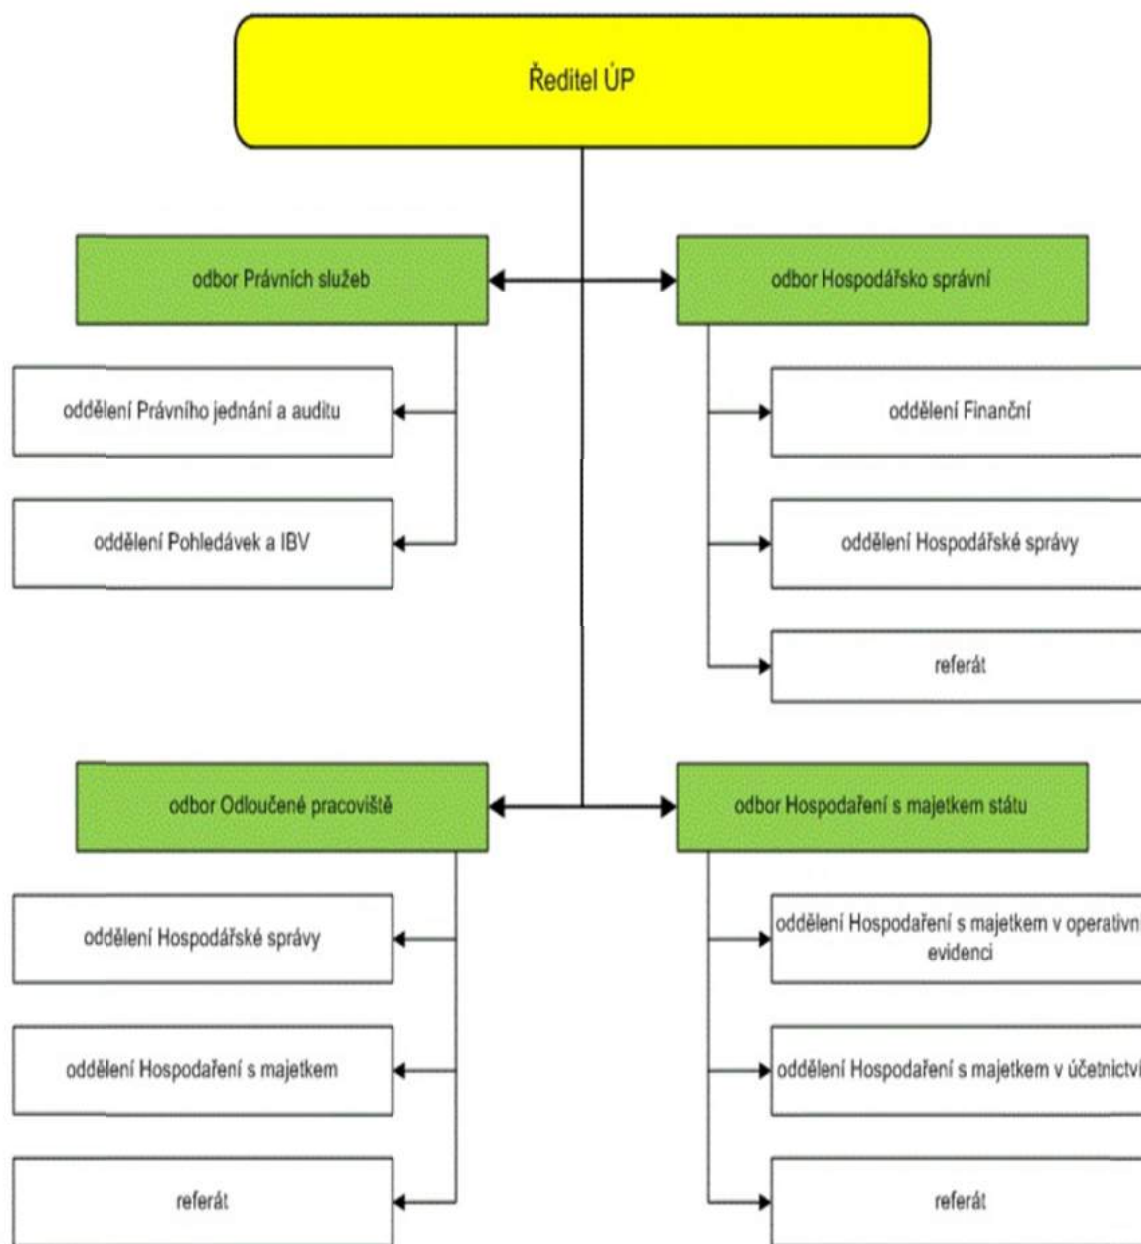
Ředitel ÚP

odbor Právních služeb

oddělení Právního jednání a auditu

oddělení Pohledávek a IBV

odbor Hospodářsko správní

oddělení Finanční

oddělení Hospodářské správy

referát

odbor Odloučené pracoviště

oddělení Hospodářské správy

oddělení Hospodaření s majetkem

referát

odbor Hospodaření s majetkem státu

oddělení Hospodaření s majetkem v operativní evidenci

oddělení Hospodaření s majetkem v účetnictví

referát